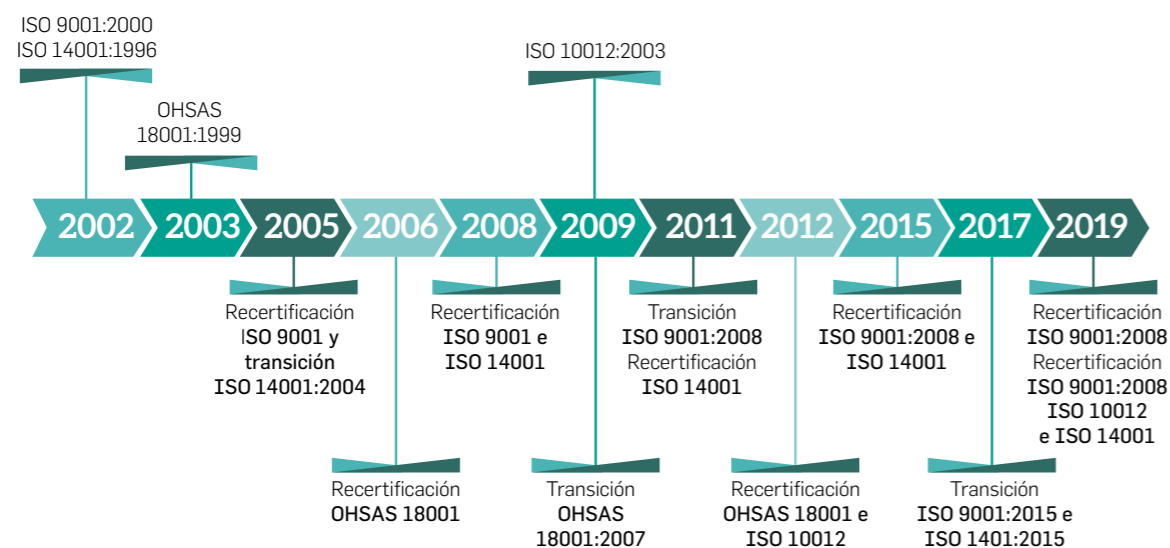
ISO 9001:2000
ISO 14001:1996

OHSAS
18001:1999

ISO 10012:2003

2002 2003 2005 2006 2008 2009 2011 2012 2015 2017 2019

Recertificación
ISO 9001 y
transición
ISO 14001:2004

Recertificación
ISO 9001 e
ISO 14001

Transición
ISO 9001:2008
Recertificación
ISO 14001

Recertificación
ISO 9001:2008 e
ISO 14001

Recertificación
ISO 9001:2008
Recertificación
ISO 9001:2008
ISO 10012
e ISO 14001

Recertificación
OHSAS 18001

Transición
OHSAS
18001:2007

Recertificación
OHSAS 18001 e
ISO 10012

Transición
ISO 9001:2015 e
ISO 1401:2015